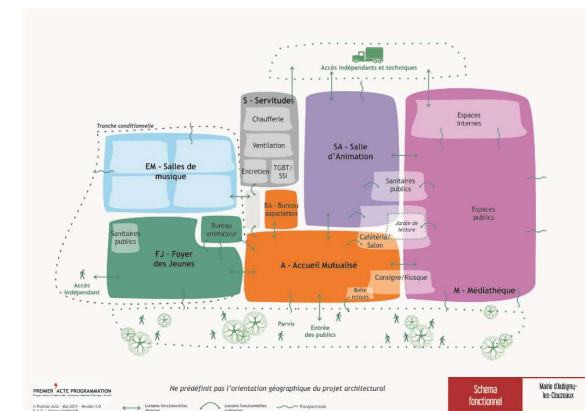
Accès indépendants et techniques

Tranche conditionnelle

S - Servitudes

Chaufferie

Ventilation

Entretien

TGBT/SSI

SA - Salle d'Animation

Espaces internes

EM - Salles de musique

Sanitaires publics

Jardin de lecture

Espaces publics

BA - Bureau association

Bureau animateur

Sanitaires publics

FJ - Foyer des Jeunes

Cafétéria/Salon

A - Accueil Mutualisé

Consigne/Kiosque

Accès indépendant

Boîte retours

M - Médiathèque

Parvis

Entrée des publics

PREMIER ACTE PROGRAMMATION

Ne prédéfinit pas l'orientation géographique du projet architectural

Liaisons fonctionnelles

Liaisons fonctionnelles

Transparences

Schéma fonctionnel

Mairie d'Aubigny-les-Clouzeaux